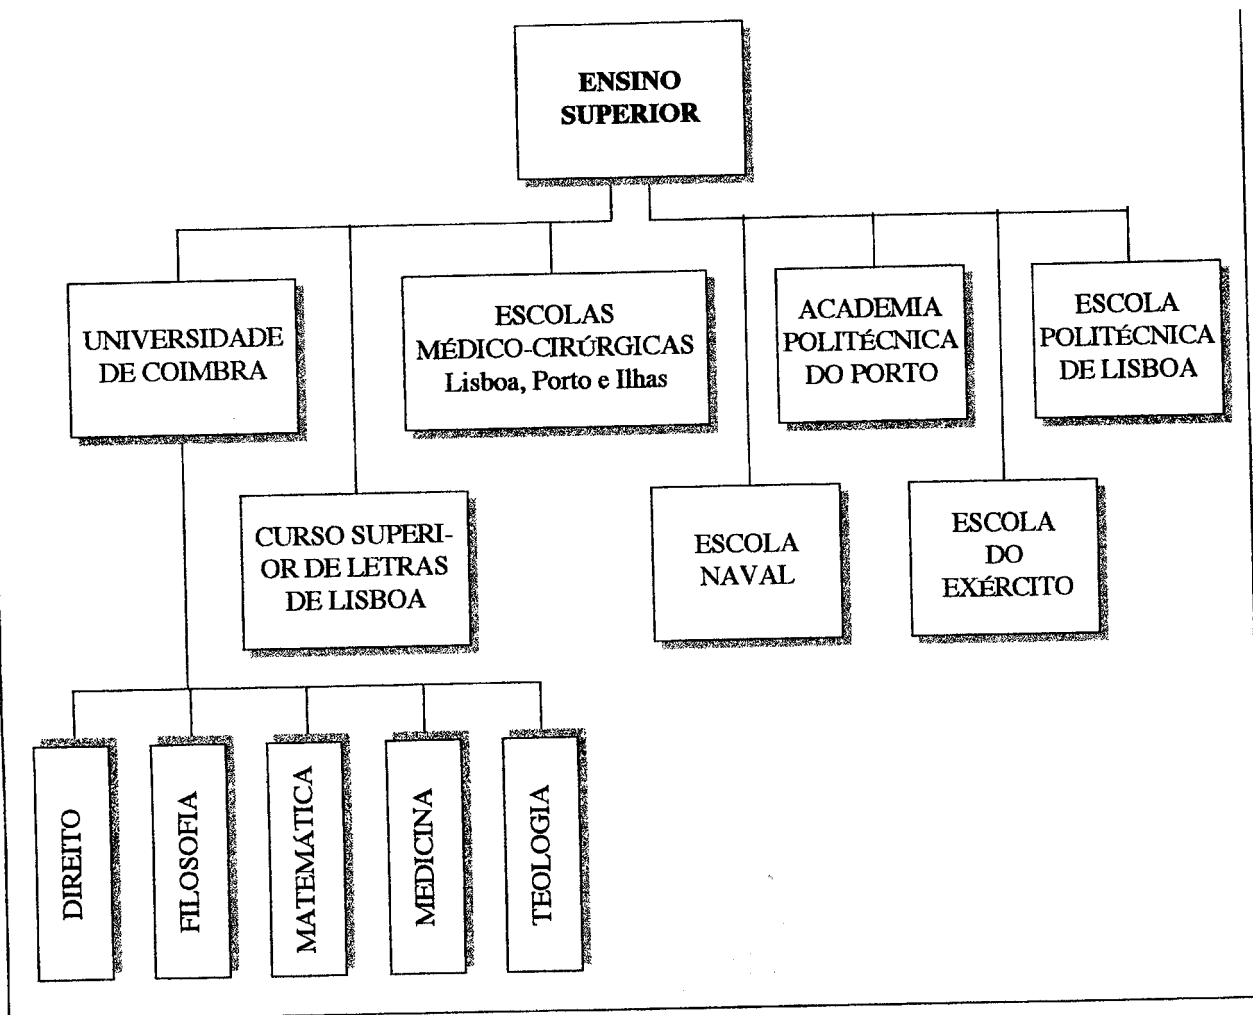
ENSINO SUPERIOR

UNIVERSIDADE DE COIMBRA

ESCOLAS MÉDICO-CIRÚRGICAS Lisboa, Porto e Ilhas

ACADEMIA POLITÉCNICA DO PORTO

ESCOLA POLITÉCNICA DE LISBOA

CURSO SUPERIOR DE LETRAS DE LISBOA

ESCOLA NAVAL

ESCOLA DO EXÉRCITO

DIREITO

FILOSOFIA

MATEMÁTICA

MEDICINA

TEOLOGIA